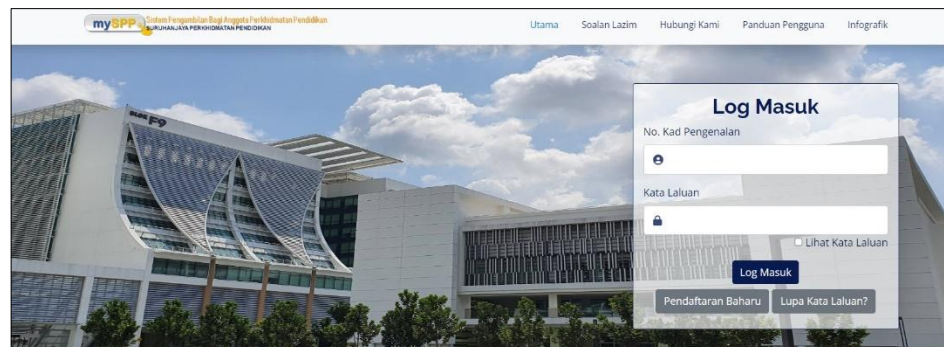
mySPP Sistem Pengambilan Bagi Anggota Perkhidmatan Pendidikan
SURUHANJAYA PERKHIDMATAN PENDIDIKAN

Utama Soalan Lazim Hubungi Kami Panduan Pengguna Infografik

BLOK F9

Log Masuk

No. Kad Pengenalan

Kata Laluan

Lihat Kata Laluan

Log Masuk

Pendaftaran Baharu Lupa Kata Laluan?